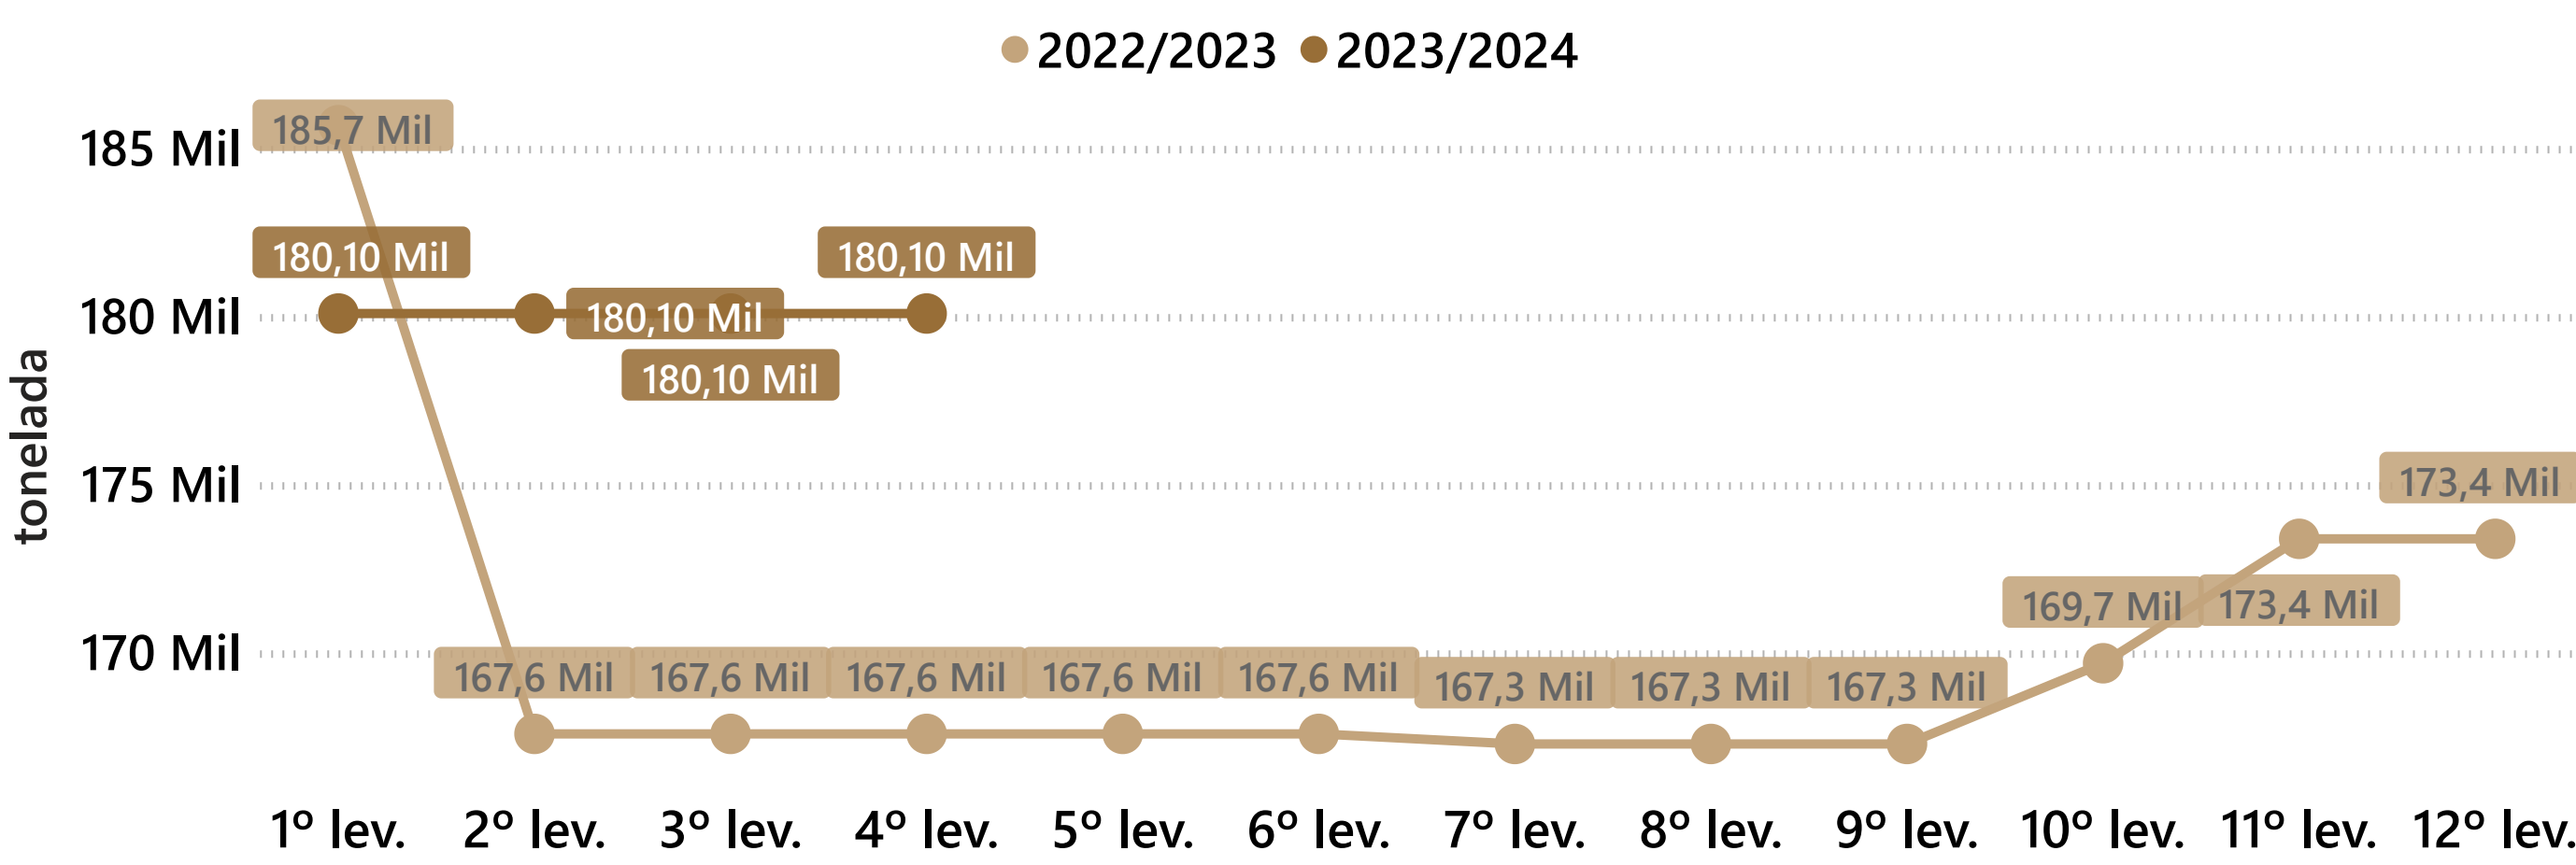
2022/2023 2023/2024

tonelada

185 Mil
180 Mil
175 Mil
170 Mil

185,7 Mil
180,10 Mil
180,10 Mil
180,10 Mil
180,10 Mil
173,4 Mil
169,7 Mil
173,4 Mil
167,6 Mil
167,6 Mil
167,6 Mil
167,6 Mil
167,6 Mil
167,3 Mil
167,3 Mil
167,3 Mil

1º lev. 2º lev. 3º lev. 4º lev. 5º lev. 6º lev. 7º lev. 8º lev. 9º lev. 10º lev. 11º lev. 12º lev.